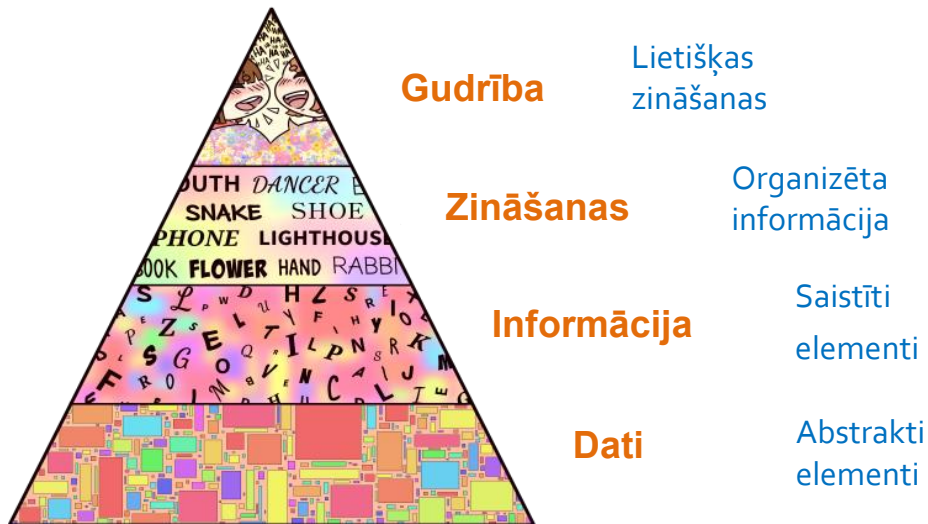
HA HA HA HA

Gudrība

Lietišķas zināšanas

OUTH DANCER E
SNAKE SHOE
PHONE LIGHTHOUSE
BOOK FLOWER HAND RABBI

Zināšanas

Organizēta informācija

Informācija

Saistīti elementi

Dati

Abstrakti elementi